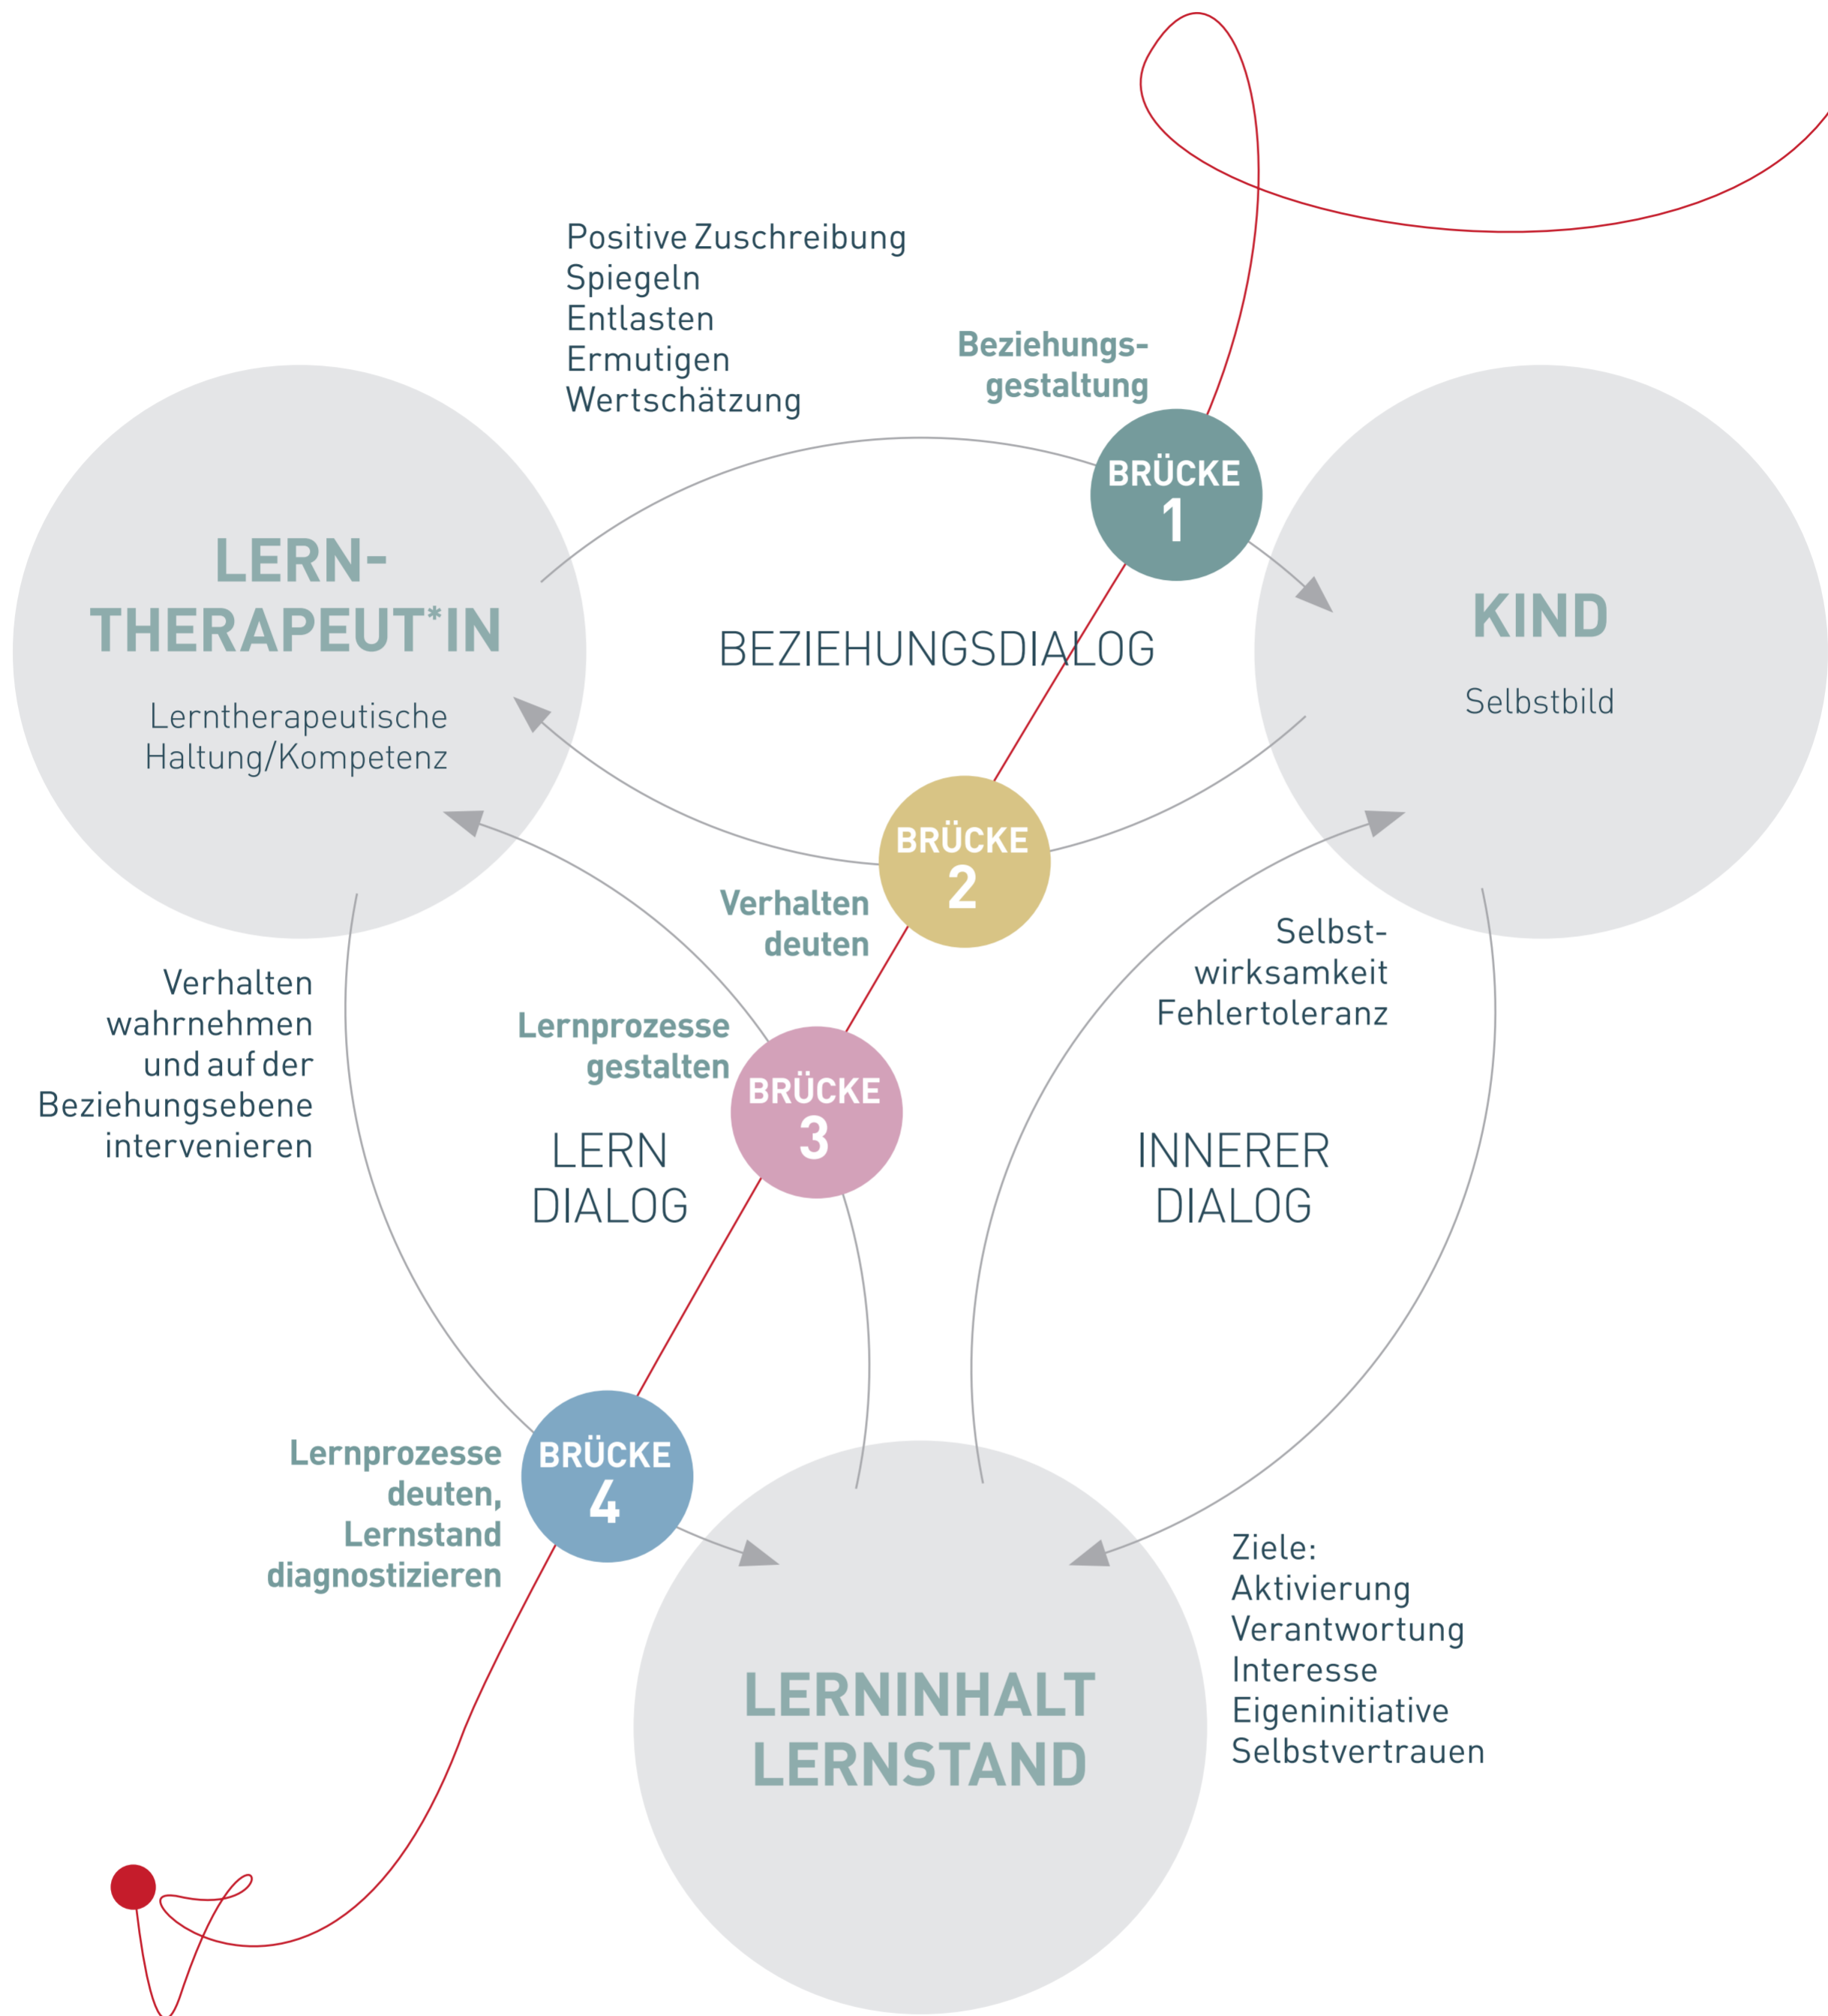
Positive Zuschreibung
Spiegeln
Entlasten
Ermutigen
Wertschätzung

Beziehungsgestaltung

BRÜCKE 1

LERN-THERAPEUT*IN

Lerntherapeutische Haltung/Kompetenz

BEZIEHUNGSDIALOG

KIND

Selbstbild

BRÜCKE 2

Verhalten deuten

Selbstwirksamkeit
Fehlertoleranz

Verhalten wahrnehmen und auf der Beziehungsebene intervenieren

Lernprozesse gestalten

BRÜCKE 3

LERN DIALOG

INNERER DIALOG

Lernprozesse deuten, Lernstand diagnostizieren

BRÜCKE 4

Ziele:
Aktivierung
Verantwortung
Interesse
Eigeninitiative
Selbstvertrauen

LERNINHALT
LERNSTAND